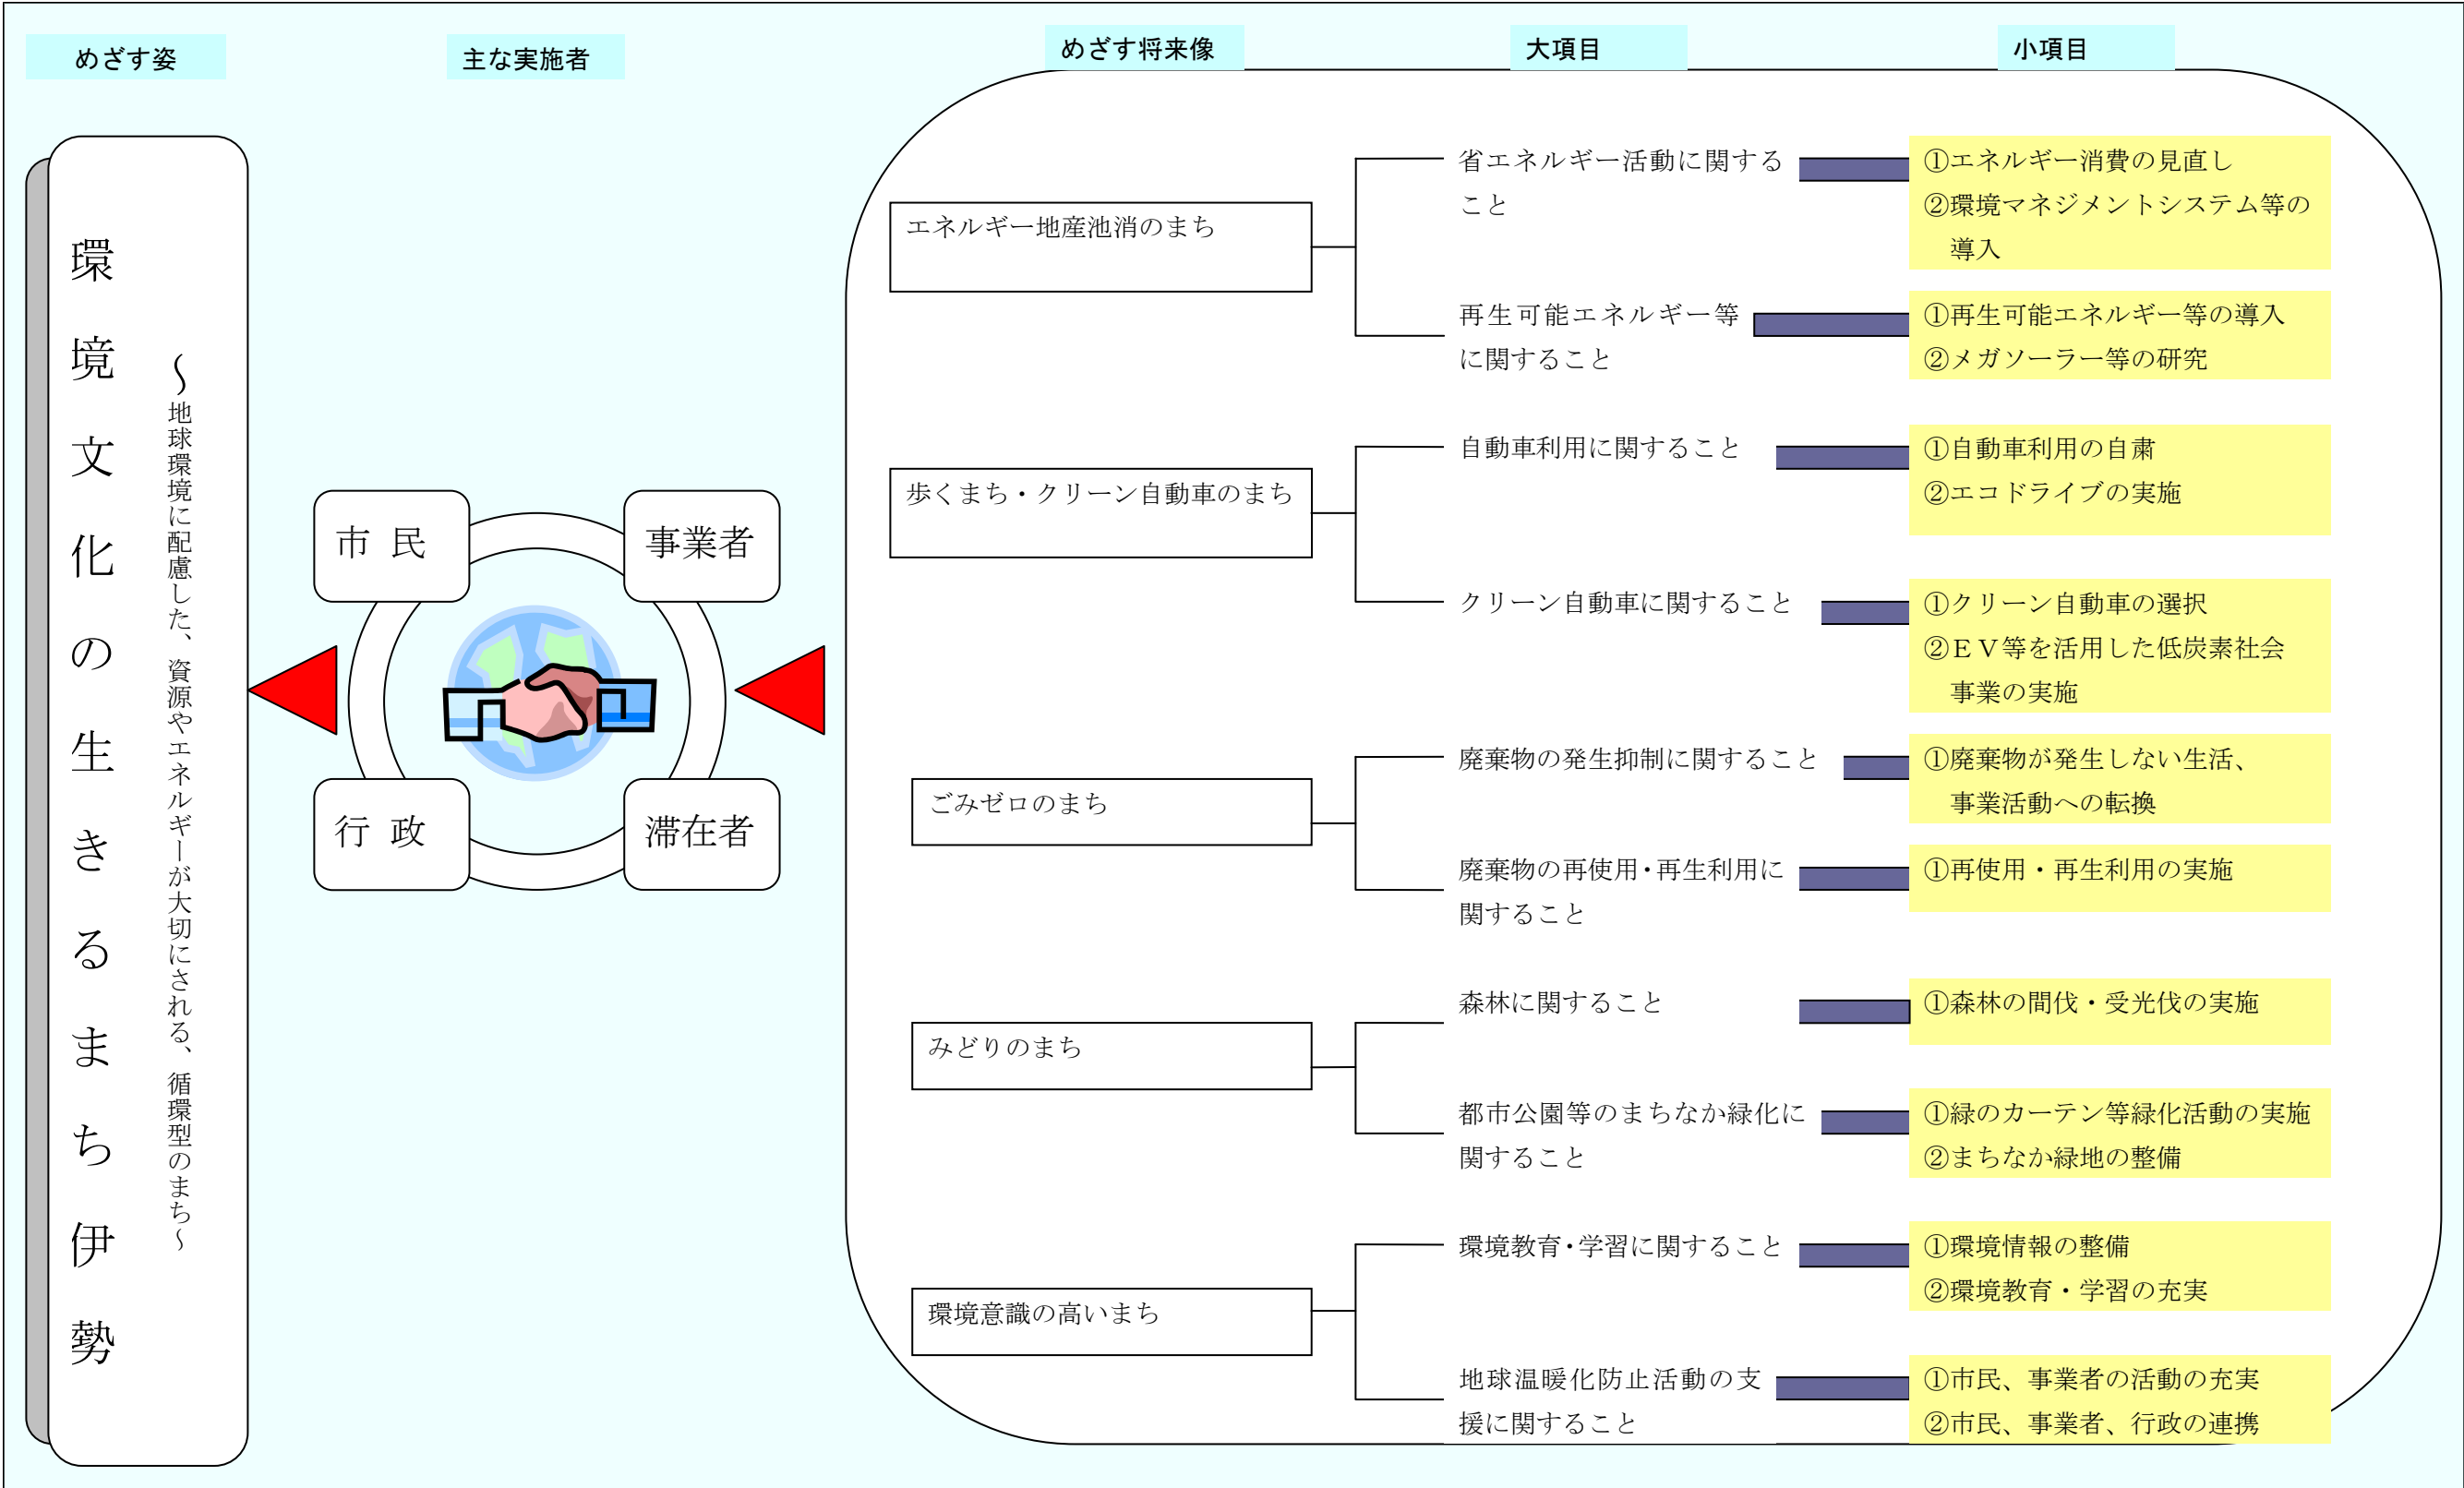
めざす姿

主な実施者

めざす将来像

大項目

小項目

環境文化の生きるまち伊勢

～地球環境に配慮した、資源やエネルギーが大切にされる、循環型のまち～

市 民

事業者

行 政

滞在者

エネルギー地産池消のまち

省エネルギー活動に関すること

①エネルギー消費の見直し
②環境マネジメントシステム等の導入

再生可能エネルギー等に関すること

①再生可能エネルギー等の導入
②メガソーラー等の研究

歩くまち・クリーン自動車のまち

自動車利用に関すること

①自動車利用の自粛
②エコドライブの実施

クリーン自動車に関すること

①クリーン自動車の選択
②ＥＶ等を活用した低炭素社会事業の実施

ごみゼロのまち

廃棄物の発生抑制に関すること

①廃棄物が発生しない生活、事業活動への転換

廃棄物の再使用・再生利用に関すること

①再使用・再生利用の実施

みどりのまち

森林に関すること

①森林の間伐・受光伐の実施

都市公園等のまちなか緑化に関すること

①緑のカーテン等緑化活動の実施
②まちなか緑地の整備

環境意識の高いまち

環境教育・学習に関すること

①環境情報の整備
②環境教育・学習の充実

地球温暖化防止活動の支援に関すること

①市民、事業者の活動の充実
②市民、事業者、行政の連携